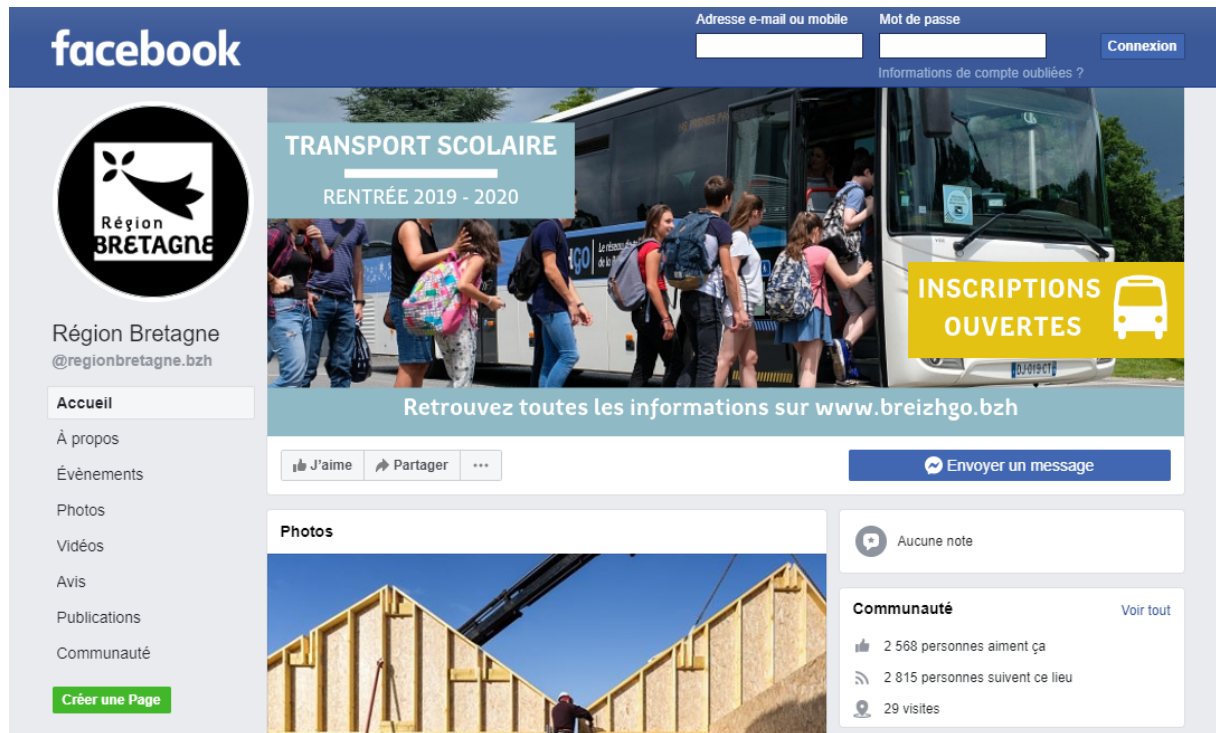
facebook

Adresse e-mail ou mobile

Mot de passe

Connexion

Informations de compte oubliées ?

Région BRETAGNE

Région Bretagne
@regionbretagne.bzh

Accueil
À propos
Évènements
Photos
Vidéos
Avis
Publications
Communauté

Créer une Page

TRANSPORT SCOLAIRE
RENTRÉE 2019 - 2020

INSCRIPTIONS OUVERTES

Retrouvez toutes les informations sur www.breizhgo.bzh

J'aime
Partager
···

Envoyer un message

Photos

Aucune note

Communauté
Voir tout

2 568 personnes aiment ça
2 815 personnes suivent ce lieu
29 visites